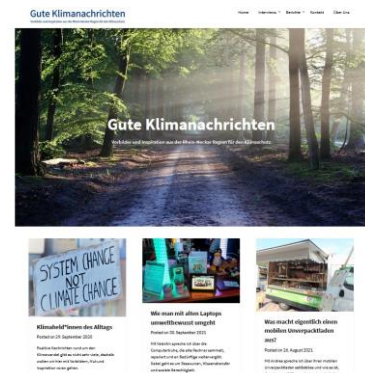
Gute Klimanachrichten

Vorbilder und Inspiration aus der Rhein-Neckar Region für den Klimaschutz

Home Interviews Berichte Kontakt Über Uns

Gute Klimanachrichten

Vorbilder und Inspiration aus der Rhein-Neckar Region für den Klimaschutz

SYSTEM CHANGE NOT CLIMATE CHANGE

Klimaheld*innen des Alltags

Posted on 29. September 2021

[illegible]

Wie man mit alten Laptops umweltbewusst umgeht

Posted on 20. September 2021

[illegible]

Was macht eigentlich einen mobilen Unverpacktladen aus?

Posted on 24. August 2021

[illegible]